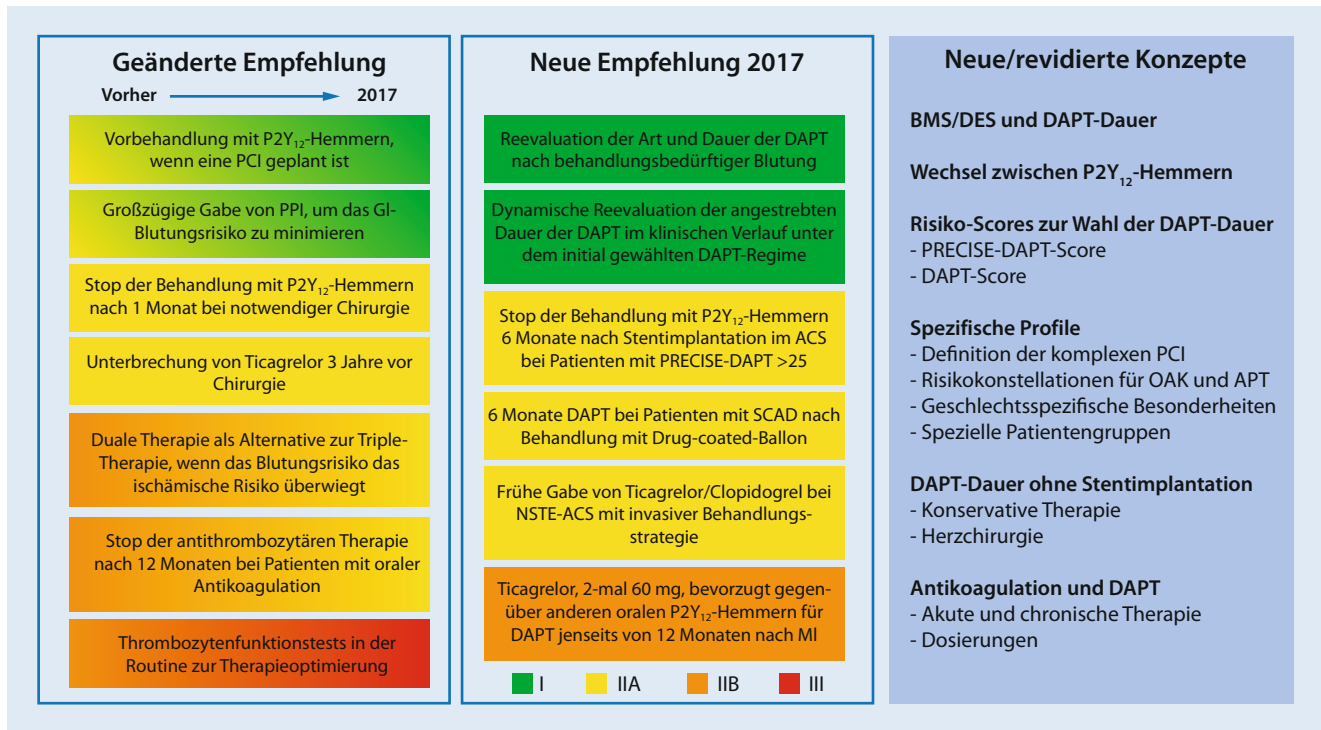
Geänderte Empfehlung

Vorher 2017

Vorbehandlung mit $P2Y_{12}$-Hemmern, wenn eine PCI geplant ist

Großzügige Gabe von PPI, um das GI-Blutungsrisiko zu minimieren

Stop der Behandlung mit $P2Y_{12}$-Hemmern nach 1 Monat bei notwendiger Chirurgie

Unterbrechung von Ticagrelor 3 Jahre vor Chirurgie

Duale Therapie als Alternative zur Triple-Therapie, wenn das Blutungsrisiko das ischämische Risiko überwiegt

Stop der antithrombozytären Therapie nach 12 Monaten bei Patienten mit oraler Antikoagulation

Thrombozytenfunktionstests in der Routine zur Therapieoptimierung

Neue Empfehlung 2017

Reevaluation der Art und Dauer der DAPT nach behandlungsbedürftiger Blutung

Dynamische Reevaluation der angestrebten Dauer der DAPT im klinischen Verlauf unter dem initial gewählten DAPT-Regime

Stop der Behandlung mit $P2Y_{12}$-Hemmern 6 Monate nach Stentimplantation im ACS bei Patienten mit PRECISE-DAPT >25

6 Monate DAPT bei Patienten mit SCAD nach Behandlung mit Drug-coated-Ballon

Frühe Gabe von Ticagrelor/Clopidogrel bei NSTE-ACS mit invasiver Behandlungsstrategie

Ticagrelor, 2-mal 60 mg, bevorzugt gegenüber anderen oralen $P2Y_{12}$-Hemmern für DAPT jenseits von 12 Monaten nach MI

I IIA IIB III

Neue/revidierte Konzepte

BMS/DES und DAPT-Dauer

Wechsel zwischen $P2Y_{12}$-Hemmern

Risiko-Scores zur Wahl der DAPT-Dauer
- PRECISE-DAPT-Score
- DAPT-Score

Spezifische Profile
- Definition der komplexen PCI
- Risikokonstellationen für OAK und APT
- Geschlechtsspezifische Besonderheiten
- Spezielle Patientengruppen

DAPT-Dauer ohne Stentimplantation
- Konservative Therapie
- Herzchirurgie

Antikoagulation und DAPT
- Akute und chronische Therapie
- Dosierungen